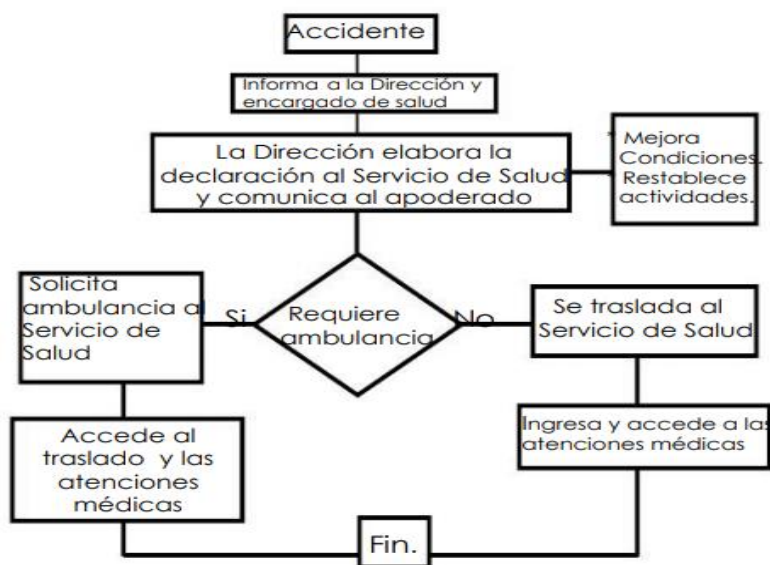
Accidente

Informa a la Dirección y encargado de salud

La Dirección elabora la declaración al Servicio de Salud y comunica al apoderado

* Mejora Condiciones. Restablece actividades.

Solicita ambulancia al Servicio de Salud

Si

Requiere ambulancia

No

Se traslada al Servicio de Salud

Accede al traslado y las atenciones médicas

Ingresa y accede a las atenciones médicas

Fin.